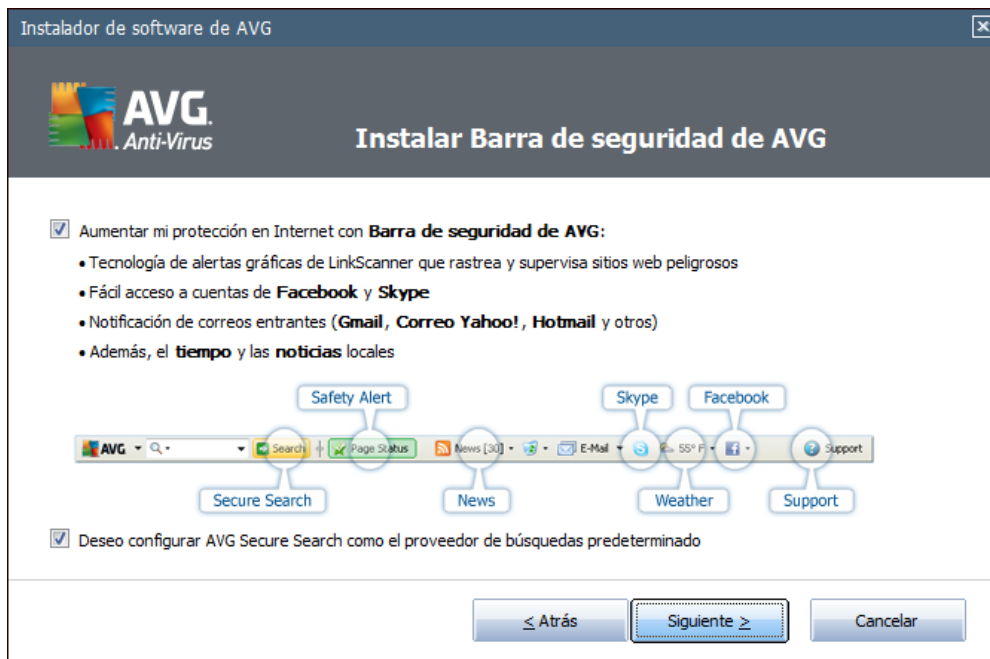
Instalador de software de AVG

AVG. Anti-Virus

Instalar Barra de seguridad de AVG

Aumentar mi protección en Internet con **Barra de seguridad de AVG**:

• Tecnología de alertas gráficas de LinkScanner que rastrea y supervisa sitios web peligrosos

• Fácil acceso a cuentas de **Facebook** y **Skype**

• Notificación de correos entrantes (**Gmail**, **Correo Yahoo!**, **Hotmail** y otros)

• Además, el **tiempo** y las **noticias** locales

Safety Alert

Skype

Facebook

AVG Search Page Status News [30] E-Mail 55° F Support

Secure Search

News

Weather

Support

Deseo configurar AVG Secure Search como el proveedor de búsquedas predeterminado

< Atrás

Siguiente >

Cancelar